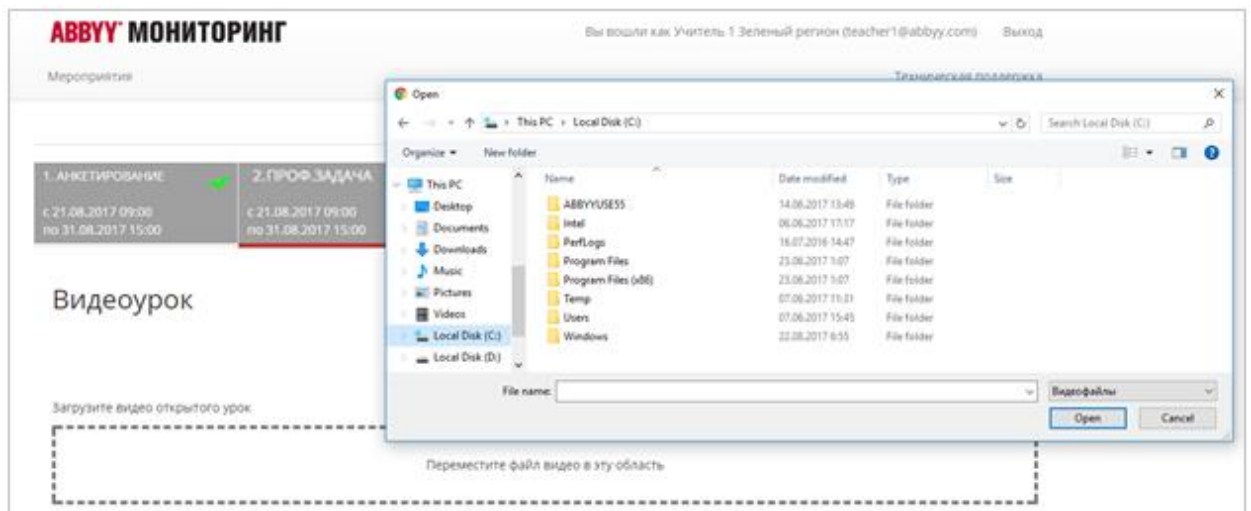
ABBYY МОНИТОРИНГ

Вы вошли как Учитель 1 Зеленый регион (teacher1@abbyy.com) Выход

Мероприятия

Техническая поддержка

1. АНКЕТИРОВАНИЕ
с 21.08.2017 09:00
по 31.08.2017 15:00

2.ПРОФ.ЗАДАЧА
с 21.08.2017 09:00
по 31.08.2017 15:00

Видеоурок

Загрузите видео открытого урок

Переместите файл видео в эту область

Open

This PC › Local Disk (C:)

Search Local Disk (C:)

Organize ▾ New folder

This PC
Desktop
Documents
Downloads
Music
Pictures
Videos
Local Disk (C:)
Local Disk (D:)

| Name | Date modified | Type | Size |
|---|---|---|---|
| ABBYYUSE55 | 14.06.2017 13:49 | File folder | |
| Intel | 06.06.2017 17:17 | File folder | |
| PerfLogs | 16.07.2016 14:47 | File folder | |
| Program Files | 23.08.2017 1:07 | File folder | |
| Program Files (x86) | 23.08.2017 1:07 | File folder | |
| Temp | 07.06.2017 11:31 | File folder | |
| Users | 07.06.2017 15:45 | File folder | |
| Windows | 22.08.2017 8:55 | File folder | |

File name:

Видеофайлы

Open Cancel